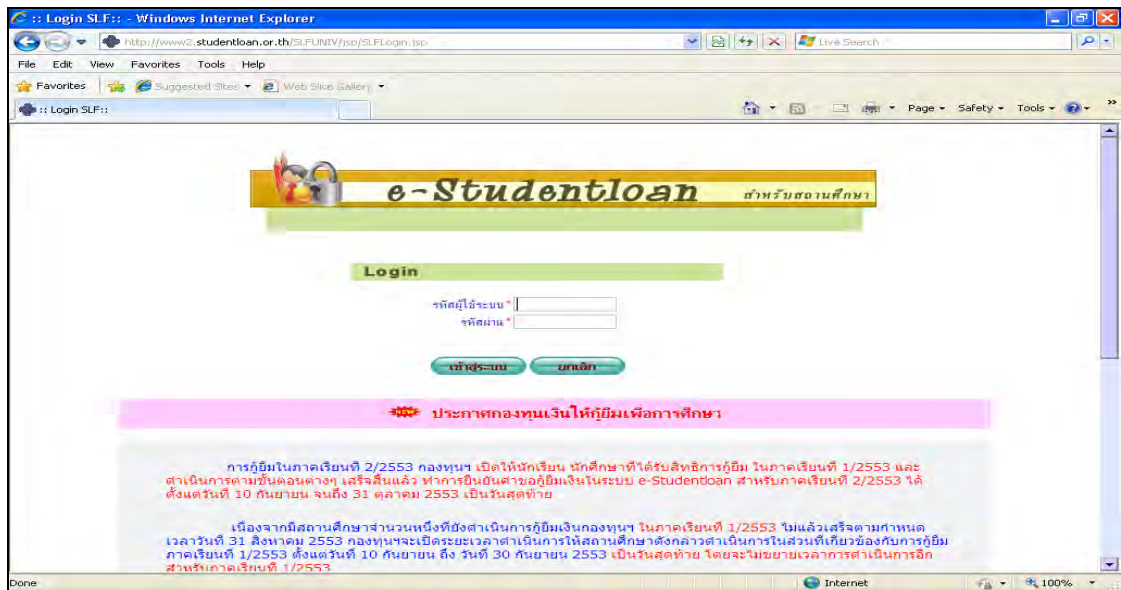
:: Login SLF:: - Windows Internet Explorer

http://www2.studentloan.or.th/SLFUNIV/jsp/SLFLogin.jsp

Live Search

File Edit View Favorites Tools Help

Favorites Suggested Sites Web Slice Gallery

:: Login SLF::

Page Safety Tools

e-Studentloan สำหรับสถานศึกษา

Login

รหัสผู้ใช้ระบบ *

รหัสผ่าน *

เข้าสู่ระบบ ยกเลิก

NEW ประกาศกองทุนเงินให้กู้ยืมเพื่อการศึกษา

การกู้ยืมในภาคเรียนที่ 2/2553 กองทุนฯ เปิดให้นักเรียน นักศึกษาที่ได้รับสิทธิการกู้ยืม ในภาคเรียนที่ 1/2553 และดำเนินการตามขั้นตอนต่างๆ เสร็จสิ้นแล้ว ทำการยืนยันคำขอกู้ยืมเงินในระบบ e-Studentloan สำหรับภาคเรียนที่ 2/2553 ได้ตั้งแต่วันที่ 10 กันยายน จนถึง 31 ตุลาคม 2553 เป็นวันสุดท้าย

เนื่องจากมีสถานศึกษาจำนวนหนึ่งที่ยังดำเนินการกู้ยืมเงินกองทุนฯ ในภาคเรียนที่ 1/2553 ไม่แล้วเสร็จตามกำหนดเวลาวันที่ 31 สิงหาคม 2553 กองทุนฯจะเปิดระยะเวลาดำเนินการให้สถานศึกษาดังกล่าวดำเนินการในส่วนที่เกี่ยวข้องกับการกู้ยืมภาคเรียนที่ 1/2553 ตั้งแต่วันที่ 10 กันยายน ถึง วันที่ 30 กันยายน 2553 เป็นวันสุดท้าย โดยจะไม่ขยายเวลาการดำเนินการอีกสำหรับภาคเรียนที่ 1/2553

Done

Internet

100%